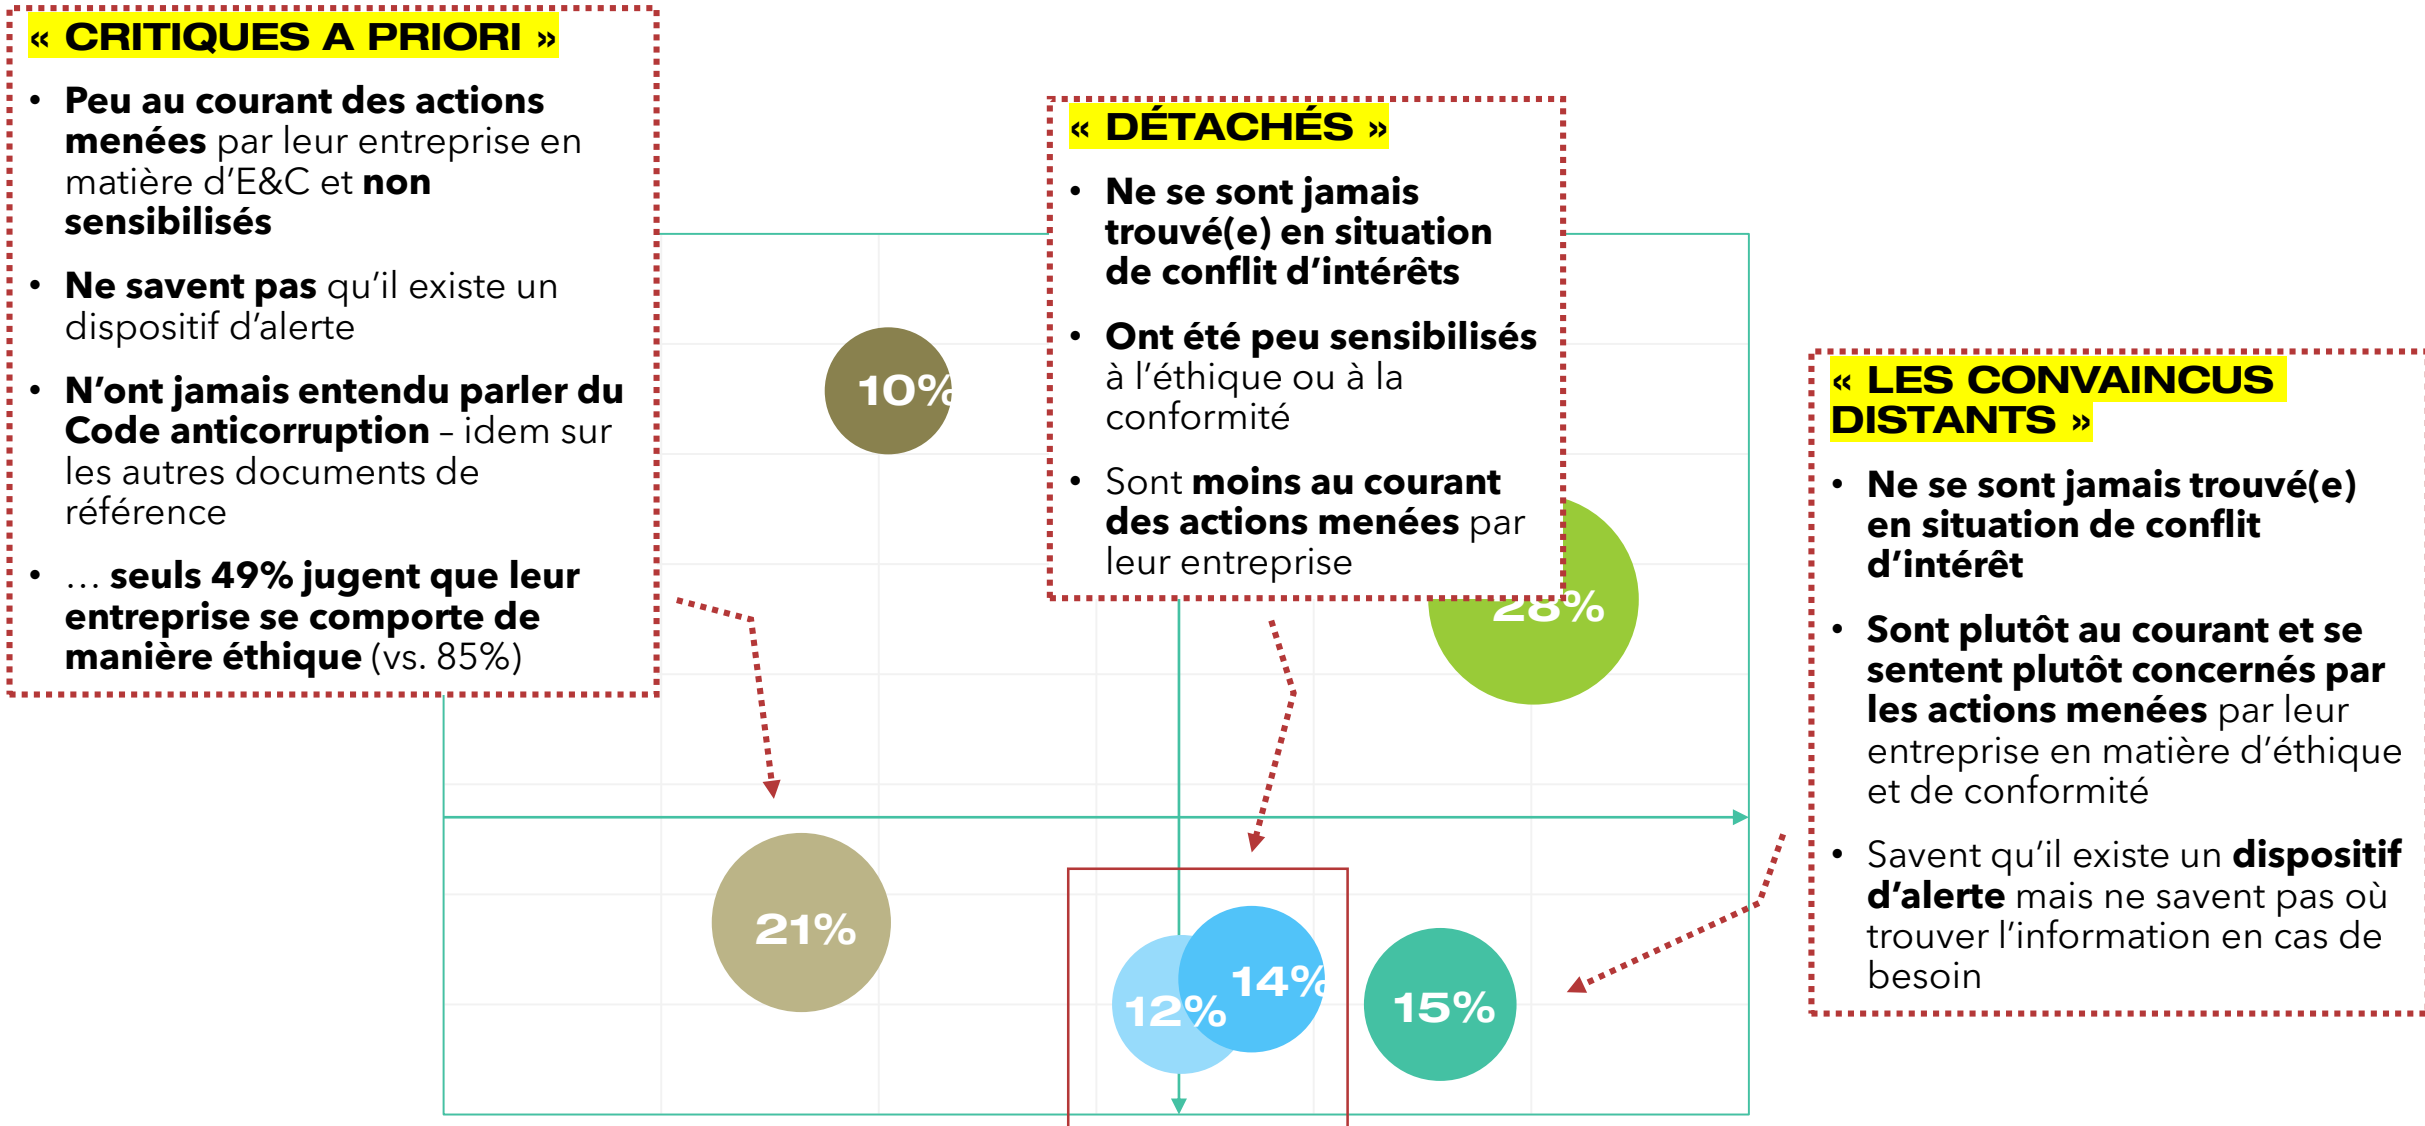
« CRITIQUES A PRIORI »

- Peu au courant des actions menées par leur entreprise en matière d'E&C et non sensibilisés
- Ne savent pas qu'il existe un dispositif d'alerte
- N'ont jamais entendu parler du Code anticorruption – idem sur les autres documents de référence
- … seuls 49% jugent que leur entreprise se comporte de manière éthique (vs. 85%)

« DÉTACHÉS »

- Ne se sont jamais trouvé(e) en situation de conflit d'intérêts
- Ont été peu sensibilisés à l'éthique ou à la conformité
- Sont moins au courant des actions menées par leur entreprise

« LES CONVAINCUS DISTANTS »

- Ne se sont jamais trouvé(e) en situation de conflit d'intérêt
- Sont plutôt au courant et se sentent plutôt concernés par les actions menées par leur entreprise en matière d'éthique et de conformité
- Savent qu'il existe un dispositif d'alerte mais ne savent pas où trouver l'information en cas de besoin

10%
28%
21%
12%
14%
15%